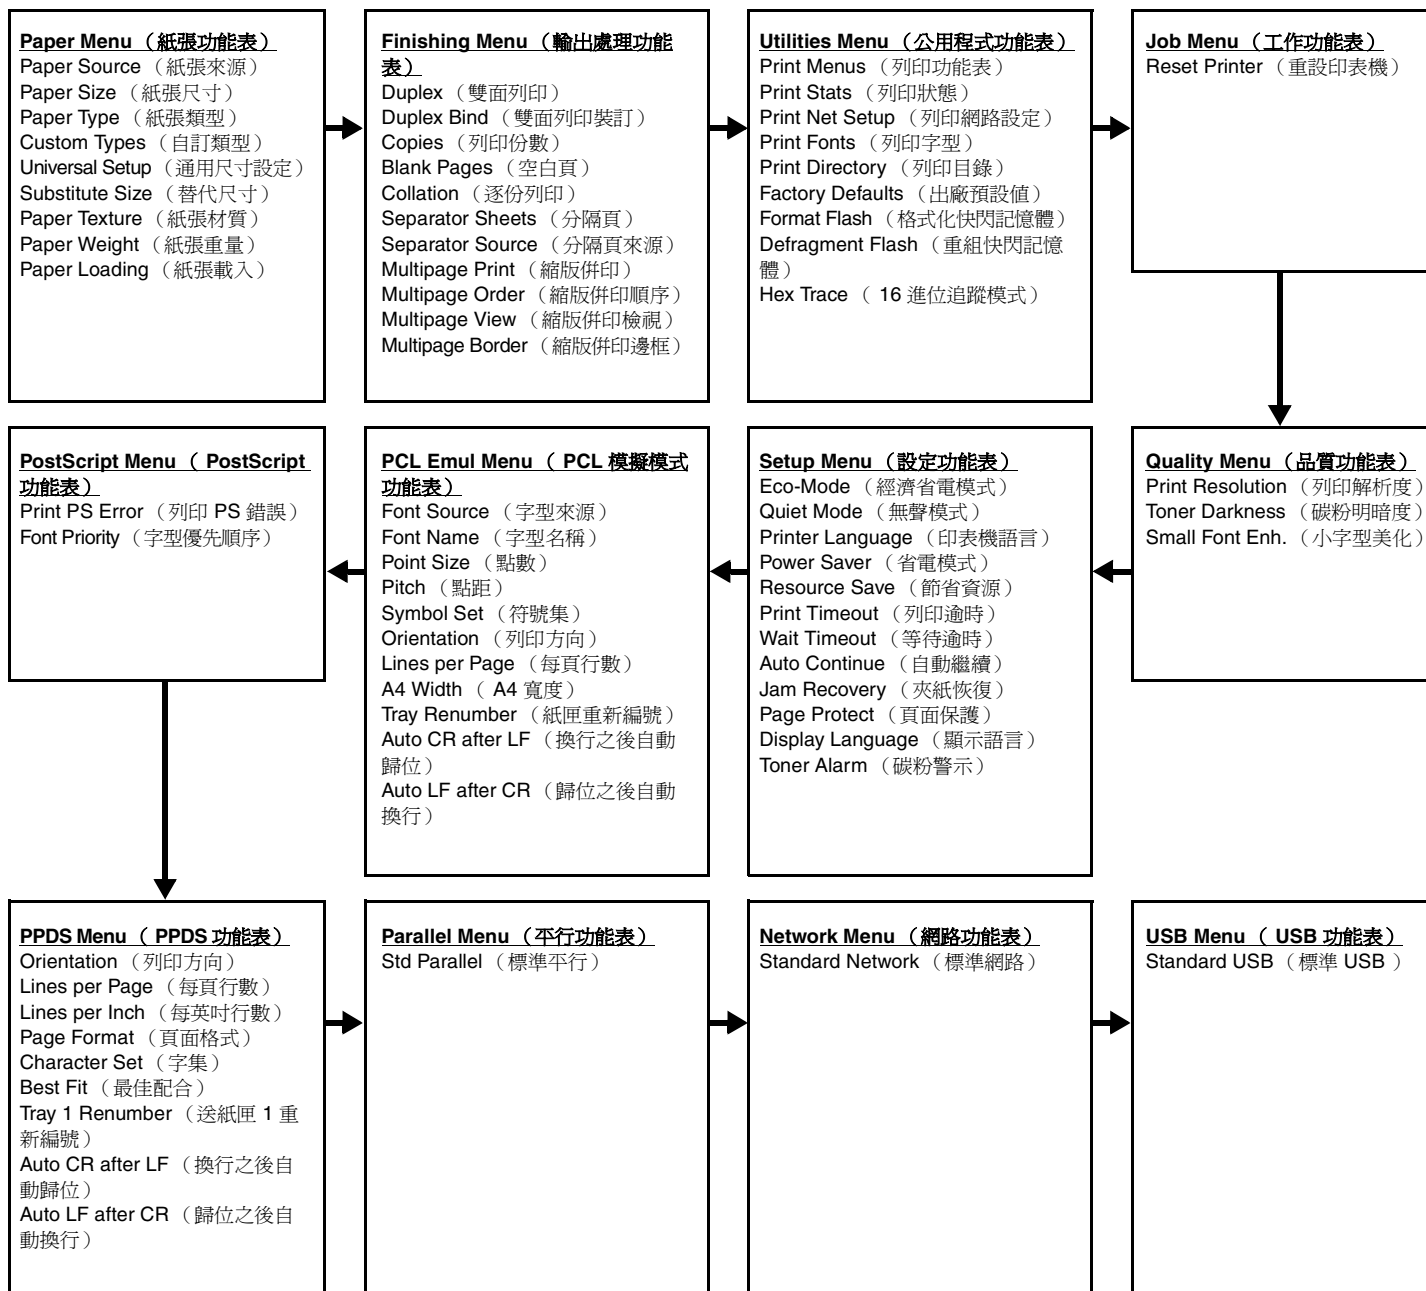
Paper Menu（紙張功能表）
Paper Source（紙張來源）
Paper Size（紙張尺寸）
Paper Type（紙張類型）
Custom Types（自訂類型）
Universal Setup（通用尺寸設定）
Substitute Size（替代尺寸）
Paper Texture（紙張材質）
Paper Weight（紙張重量）
Paper Loading（紙張載入）

Finishing Menu（輸出處理功能表）
Duplex（雙面列印）
Duplex Bind（雙面列印裝訂）
Copies（列印份數）
Blank Pages（空白頁）
Collation（逐份列印）
Separator Sheets（分隔頁）
Separator Source（分隔頁來源）
Multipage Print（縮版併印）
Multipage Order（縮版併印順序）
Multipage View（縮版併印檢視）
Multipage Border（縮版併印邊框）

Utilities Menu（公用程式功能表）
Print Menus（列印功能表）
Print Stats（列印狀態）
Print Net Setup（列印網路設定）
Print Fonts（列印字型）
Print Directory（列印目錄）
Factory Defaults（出廠預設值）
Format Flash（格式化快閃記憶體）
Defragment Flash（重組快閃記憶體）
Hex Trace（ 16 進位追蹤模式）

Job Menu（工作功能表）
Reset Printer（重設印表機）

Quality Menu（品質功能表）
Print Resolution（列印解析度）
Toner Darkness（碳粉明暗度）
Small Font Enh.（小字型美化）

Setup Menu（設定功能表）
Eco-Mode（經濟省電模式）
Quiet Mode（無聲模式）
Printer Language（印表機語言）
Power Saver（省電模式）
Resource Save（節省資源）
Print Timeout（列印逾時）
Wait Timeout（等待逾時）
Auto Continue（自動繼續）
Jam Recovery（夾紙恢復）
Page Protect（頁面保護）
Display Language（顯示語言）
Toner Alarm（碳粉警示）

PCL Emul Menu（ PCL 模擬模式功能表）
Font Source（字型來源）
Font Name（字型名稱）
Point Size（點數）
Pitch（點距）
Symbol Set（符號集）
Orientation（列印方向）
Lines per Page（每頁行數）
A4 Width（ A4 寬度）
Tray Renumber（紙匣重新編號）
Auto CR after LF（換行之後自動歸位）
Auto LF after CR（歸位之後自動換行）

PostScript Menu（ PostScript 功能表）
Print PS Error（列印 PS 錯誤）
Font Priority（字型優先順序）

PPDS Menu（ PPDS 功能表）
Orientation（列印方向）
Lines per Page（每頁行數）
Lines per Inch（每英吋行數）
Page Format（頁面格式）
Character Set（字集）
Best Fit（最佳配合）
Tray 1 Renumber（送紙匣 1 重新編號）
Auto CR after LF（換行之後自動歸位）
Auto LF after CR（歸位之後自動換行）

Parallel Menu（平行功能表）
Std Parallel（標準平行）

Network Menu（網路功能表）
Standard Network（標準網路）

USB Menu（ USB 功能表）
Standard USB（標準 USB ）